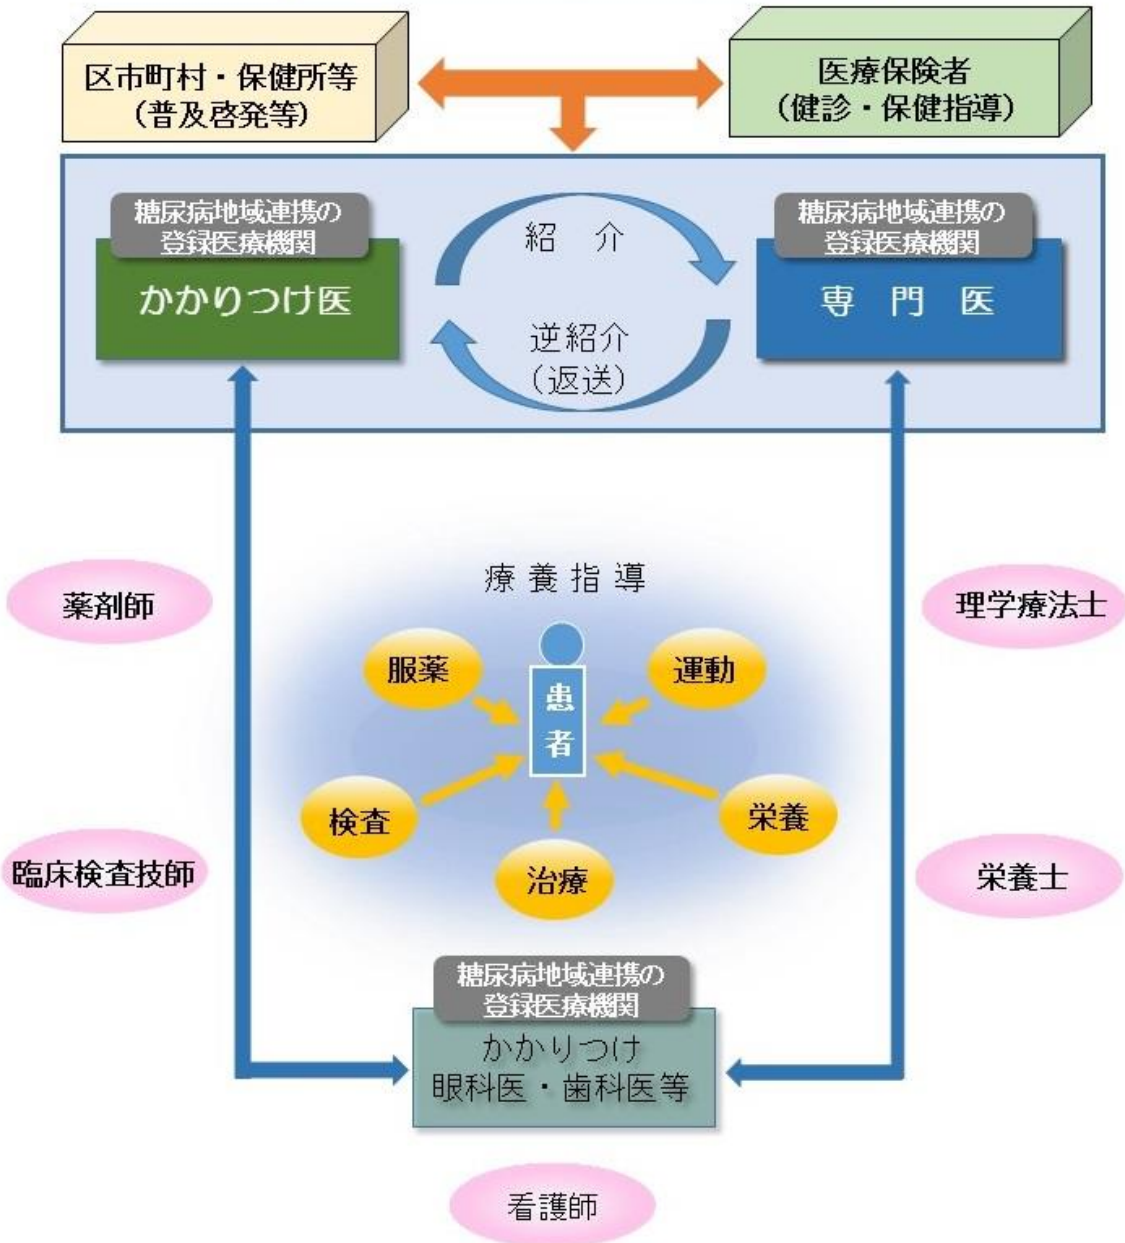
区市町村・保健所等
（普及啓発等）

医療保険者
（健診・保健指導）

糖尿病地域連携の
登録医療機関

かかりつけ医

紹　介

逆紹介
（返送）

糖尿病地域連携の
登録医療機関

専　門　医

薬剤師

療養指導

理学療法士

服薬

運動

患
者

検査

栄養

臨床検査技師

治療

栄養士

糖尿病地域連携の
登録医療機関

かかりつけ
眼科医・歯科医等

看護師